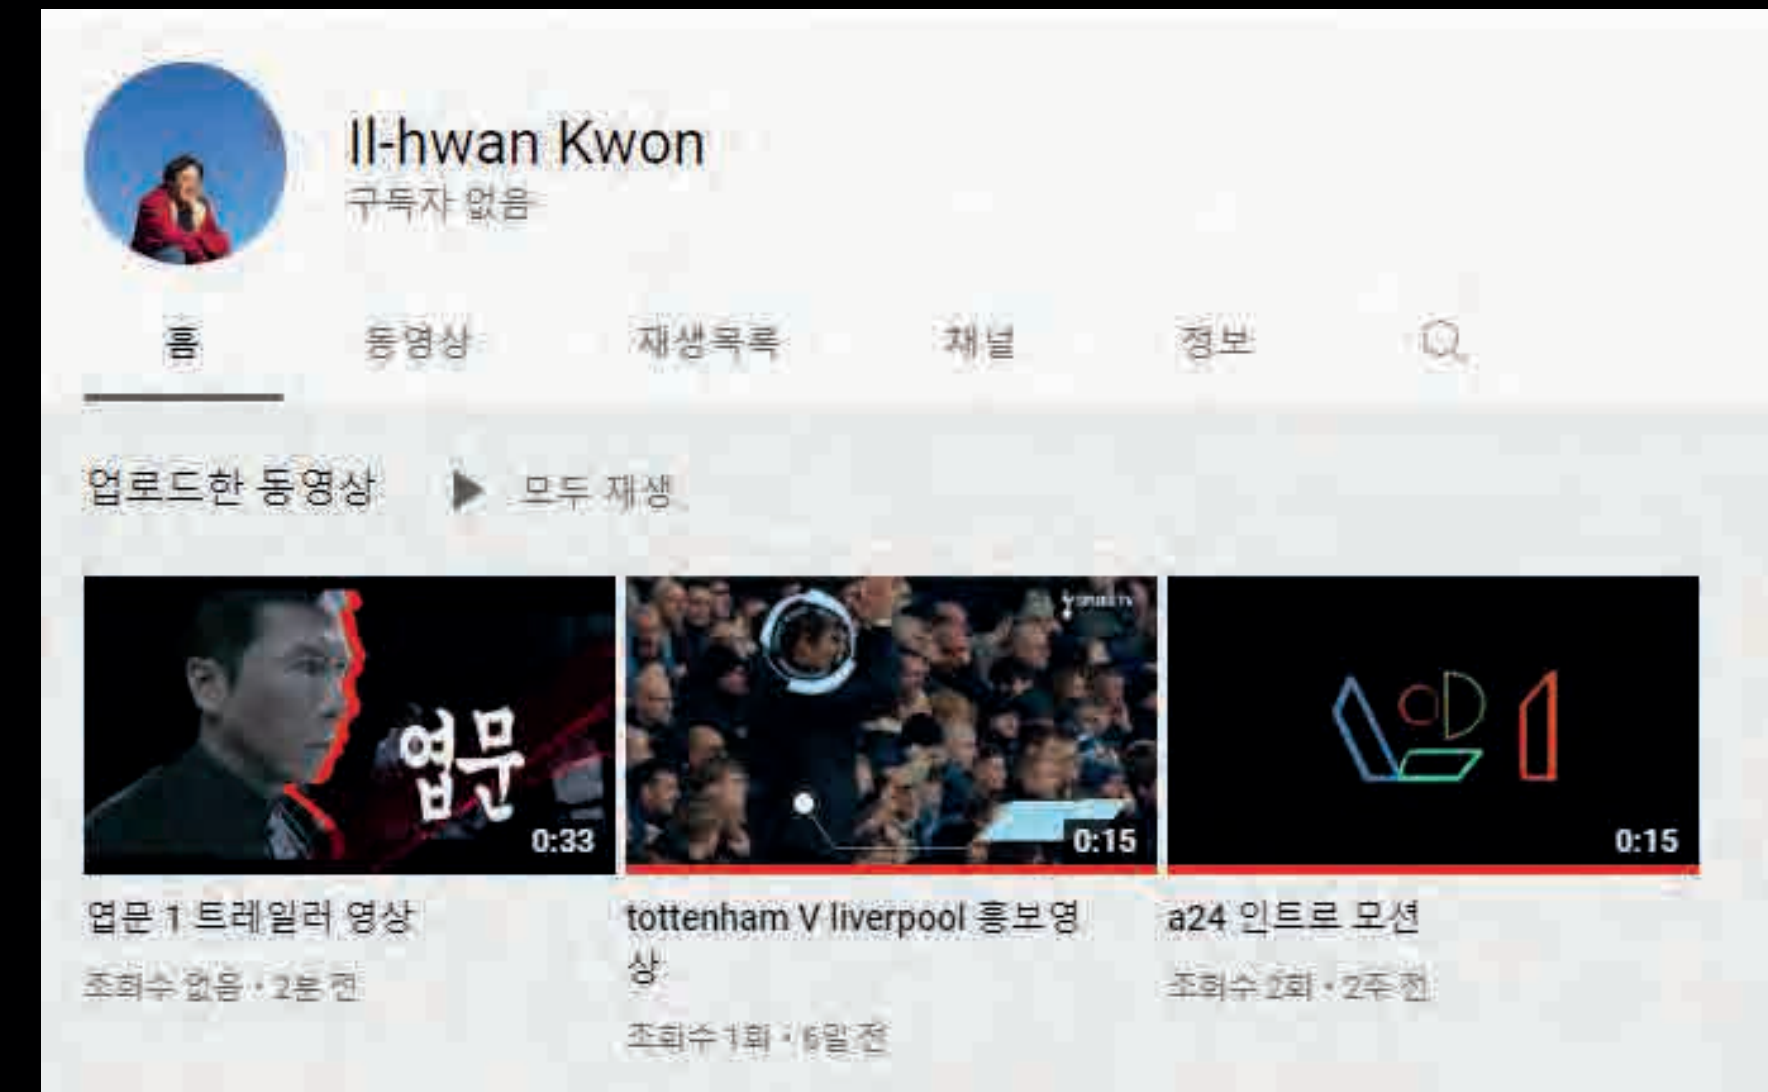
Il-hwan Kwon
구독자 없음

홈 동영상 재생목록 채널 정보

업로드한 동영상 ▶ 모두 재생

엽문

0:33

0:15

0:15

엽문 1 트레일러 영상
조회수 없음 • 2분 전

tottenham V liverpool 홍보영상
조회수 1회 • 6일 전

a24 인트로 모션
조회수 2회 • 2주 전